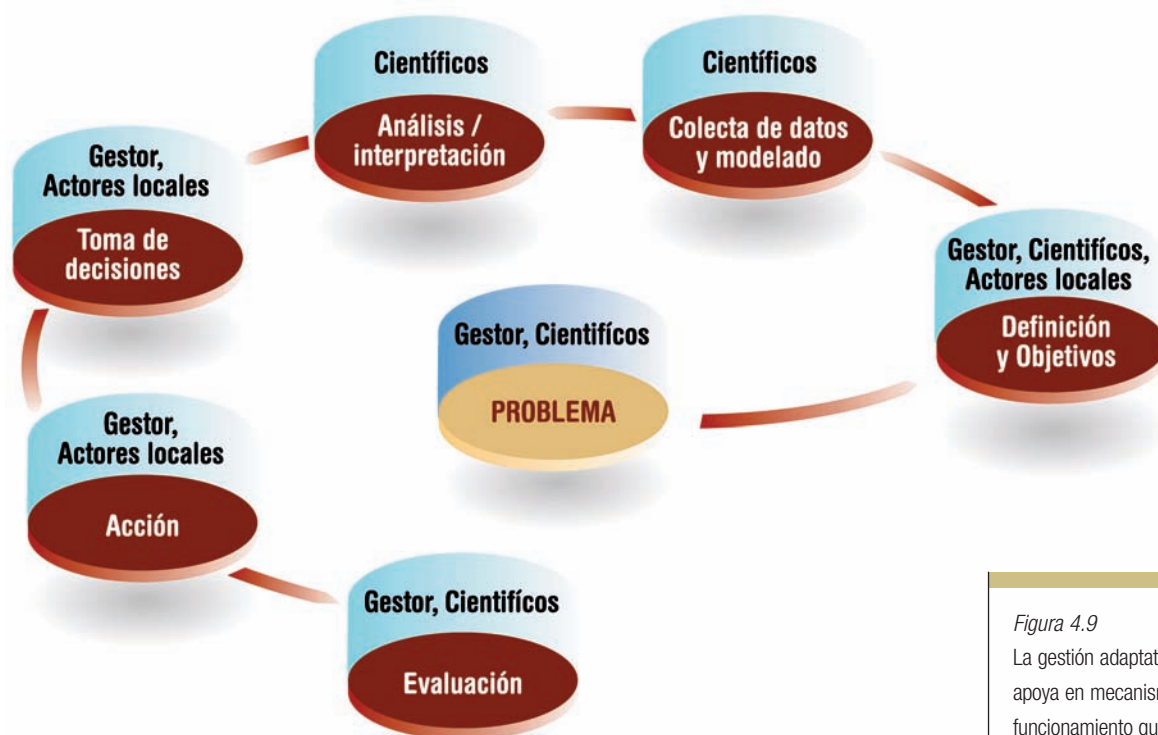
Científicos
Análisis / interpretación

Científicos
Colecta de datos y modelado

Gestor, Actores locales
Toma de decisiones

Gestor, Científícos, Actores locales
Definición y Objetivos

Gestor, Científícos
PROBLEMA

Gestor, Actores locales
Acción

Gestor, Científícos
Evaluación

Figura 4.9
La gestión adaptat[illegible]
apoya en mecanism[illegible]
funcionamiento qu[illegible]